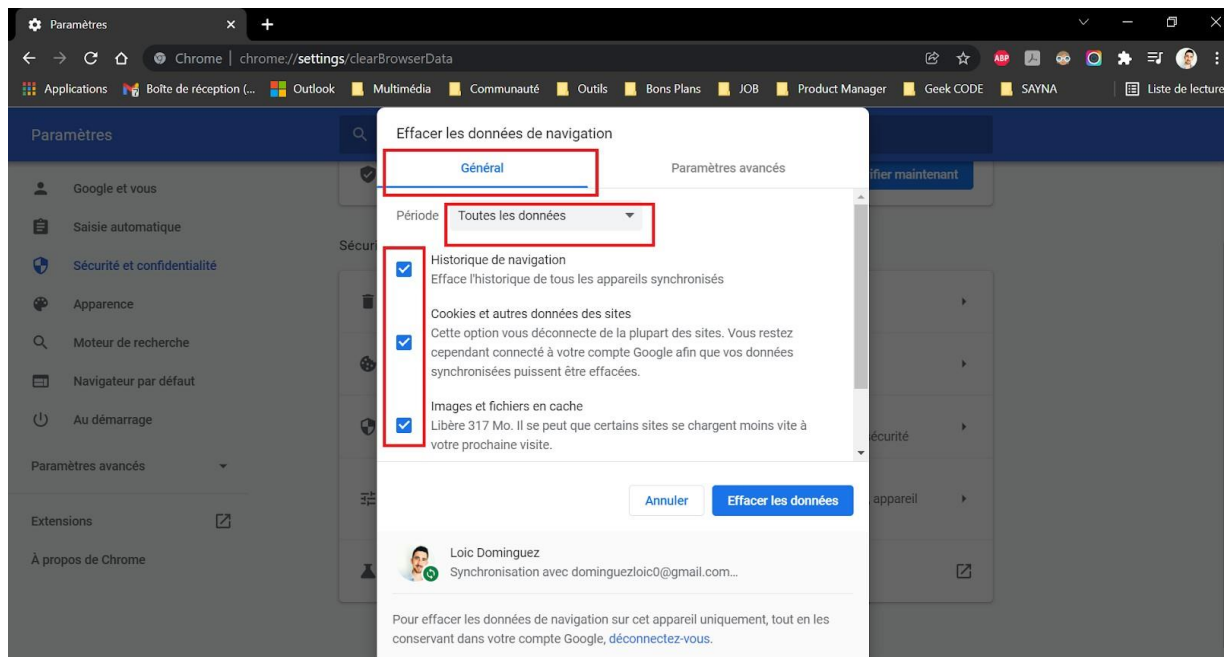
Paramètres

Chrome | chrome://settings/clearBrowserData

ABP

Applications Boîte de réception (... Outlook Multimédia Communauté Outils Bons Plans JOB Product Manager Geek CODE SAYNA Liste de lecture

Paramètres

Google et vous
Saisie automatique
Sécurité et confidentialité
Apparence
Moteur de recherche
Navigateur par défaut
Au démarrage
Paramètres avancés
Extensions
À propos de Chrome

Sécuri

ifier maintenant

écurité

appareil

Effacer les données de navigation

Général
Paramètres avancés

Période Toutes les données

Historique de navigation
Efface l'historique de tous les appareils synchronisés

Cookies et autres données des sites
Cette option vous déconnecte de la plupart des sites. Vous restez cependant connecté à votre compte Google afin que vos données synchronisées puissent être effacées.

Images et fichiers en cache
Libère 317 Mo. Il se peut que certains sites se chargent moins vite à votre prochaine visite.

Annuler
Effacer les données

Loic Dominguez
Synchronisation avec dominguezloic0@gmail.com...

Pour effacer les données de navigation sur cet appareil uniquement, tout en les conservant dans votre compte Google, déconnectez-vous.